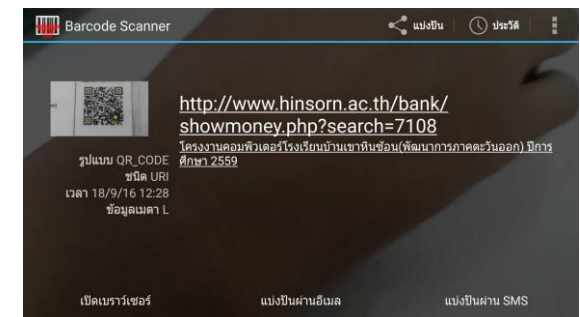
Barcode Scanner

แบ่งปัน

ประวัติ

http://www.hinsorn.ac.th/bank/showmoney.php?search=7108

โครงงานคอมพิวเตอร์โรงเรียนบ้านเขาหินซ้อน(พัฒนาการภาคตะวันออก) ปีการศึกษา 2559

รูปแบบ QR_CODE
ชนิด URI
เวลา 18/9/16 12:28
ข้อมูลเมตา L

เปิดเบราว์เซอร์

แบ่งปันผ่านอีเมล

แบ่งปันผ่าน SMS